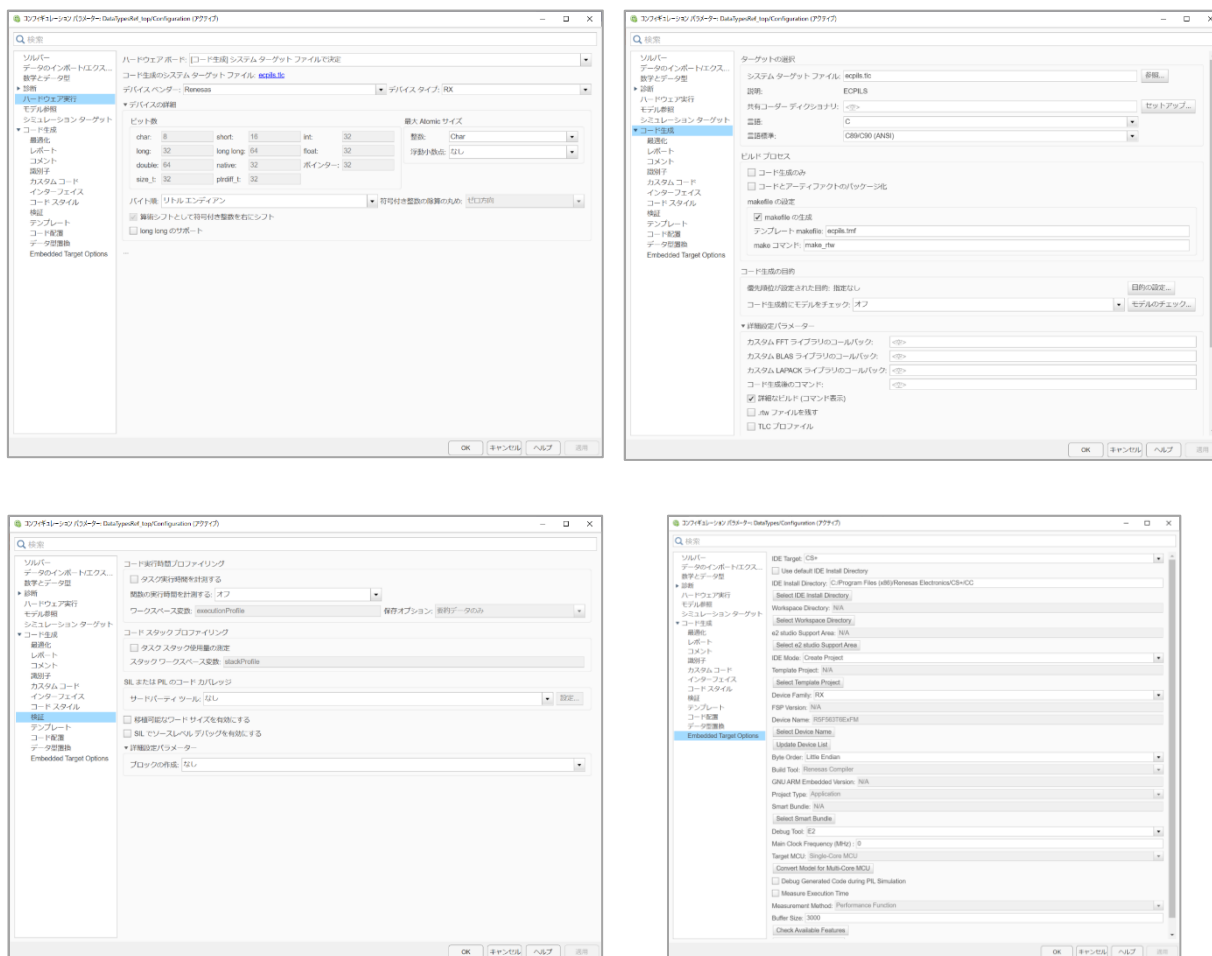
コンフィギュレーション パラメーター: DataTypesRef_top/Configuration (アクティブ)

検索

ソルバー
データのインポート/エクス...
数学とデータ型
▸ 診断
ハードウェア実行
モデル参照
シミュレーション ターゲット
▾ コード生成
最適化
レポート
コメント
識別子
カスタム コード
インターフェイス
コード スタイル
検証
テンプレート
コード配置
データ型置換
Embedded Target Options

ハードウェア ボード: [コード生成] システム ターゲット ファイルで決定
コード生成のシステム ターゲット ファイル: ecpils.tlc
デバイス ベンダー: Renesas
デバイス タイプ: RX
▾ デバイスの詳細
ビット数
char: 8 short: 16 int: 32
long: 32 long long: 64 float: 32
double: 64 native: 32 ポインター: 32
size_t: 32 ptrdiff_t: 32
最大 Atomic サイズ
整数: Char
浮動小数点: なし
バイト順: リトル エンディアン
符号付き整数の除算の丸め: ゼロ方向
算術シフトとして符号付き整数を右にシフト
long long のサポート

OK キャンセル ヘルプ 適用

コンフィギュレーション パラメーター: DataTypesRef_top/Configuration (アクティブ)

検索

ソルバー
データのインポート/エクス...
数学とデータ型
▸ 診断
ハードウェア実行
モデル参照
シミュレーション ターゲット
▾ コード生成
最適化
レポート
コメント
識別子
カスタム コード
インターフェイス
コード スタイル
検証
テンプレート
コード配置
データ型置換
Embedded Target Options

ターゲットの選択
システム ターゲット ファイル: ecpils.tlc 参照...
説明: ECPILS
共有コーダー ディクショナリ: <空> セットアップ...
言語: C
言語標準: C89/C90 (ANSI)
ビルド プロセス
コード生成のみ
コードとアーティファクトのパッケージ化
makefile の設定
makefile の生成
テンプレート makefile: ecpils.tmf
make コマンド: make_rtw
コード生成の目的
優先順位が設定された目的: 指定なし 目的の設定...
コード生成前にモデルをチェック: オフ モデルのチェック...
▾ 詳細設定パラメーター
カスタム FFT ライブラリのコールバック: <空>
カスタム BLAS ライブラリのコールバック: <空>
カスタム LAPACK ライブラリのコールバック: <空>
コード生成後のコマンド: <空>
詳細なビルド (コマンド表示)
.rtw ファイルを残す
TLC プロファイル

OK キャンセル ヘルプ 適用

コンフィギュレーション パラメーター: DataTypesRef_top/Configuration (アクティブ)

検索

ソルバー
データのインポート/エクス...
数学とデータ型
▸ 診断
ハードウェア実行
モデル参照
シミュレーション ターゲット
▾ コード生成
最適化
レポート
コメント
識別子
カスタム コード
インターフェイス
コード スタイル
検証
テンプレート
コード配置
データ型置換
Embedded Target Options

コード実行時間プロファイリング
タスク実行時間を計測する
関数の実行時間を計測する: オフ
ワークスペース変数: executionProfile 保存オプション: 要約データのみ
コード スタック プロファイリング
タスク スタック使用量の測定
スタック ワークスペース変数: stackProfile
SIL または PIL のコード カバレッジ
サードパーティ ツール: なし 設定...
移植可能なワード サイズを有効にする
SIL でソースレベル デバッグを有効にする
▾ 詳細設定パラメーター
ブロックの作成: なし

OK キャンセル ヘルプ 適用

コンフィギュレーション パラメーター: DataTypes/Configuration (アクティブ)

検索

ソルバー
データのインポート/エクス...
数学とデータ型
▸ 診断
ハードウェア実行
モデル参照
シミュレーション ターゲット
▾ コード生成
最適化
レポート
コメント
識別子
カスタム コード
インターフェイス
コード スタイル
検証
テンプレート
コード配置
データ型置換
Embedded Target Options

IDE Target: CS+
Use default IDE Install Directory
IDE Install Directory: C:/Program Files (x86)/Renesas Electronics/CS+/CC
Select IDE Install Directory
Workspace Directory: N/A
Select Workspace Directory
e2 studio Support Area: N/A
Select e2 studio Support Area
IDE Mode: Create Project
Template Project: N/A
Select Template Project
Device Family: RX
FSP Version: N/A
Device Name: R5F563T6ExFM
Select Device Name
Update Device List
Byte Order: Little Endian
Build Tool: Renesas Compiler
GNU ARM Embedded Version: N/A
Project Type: Application
Smart Bundle: N/A
Select Smart Bundle
Debug Tool: E2
Main Clock Frequency (MHz): 0
Target MCU: Single-Core MCU
Convert Model for Multi-Core MCU
Debug Generated Code during PIL Simulation
Measure Execution Time
Measurement Method: Performance Function
Buffer Size: 3000
Check Available Features

OK キャンセル ヘルプ 適用